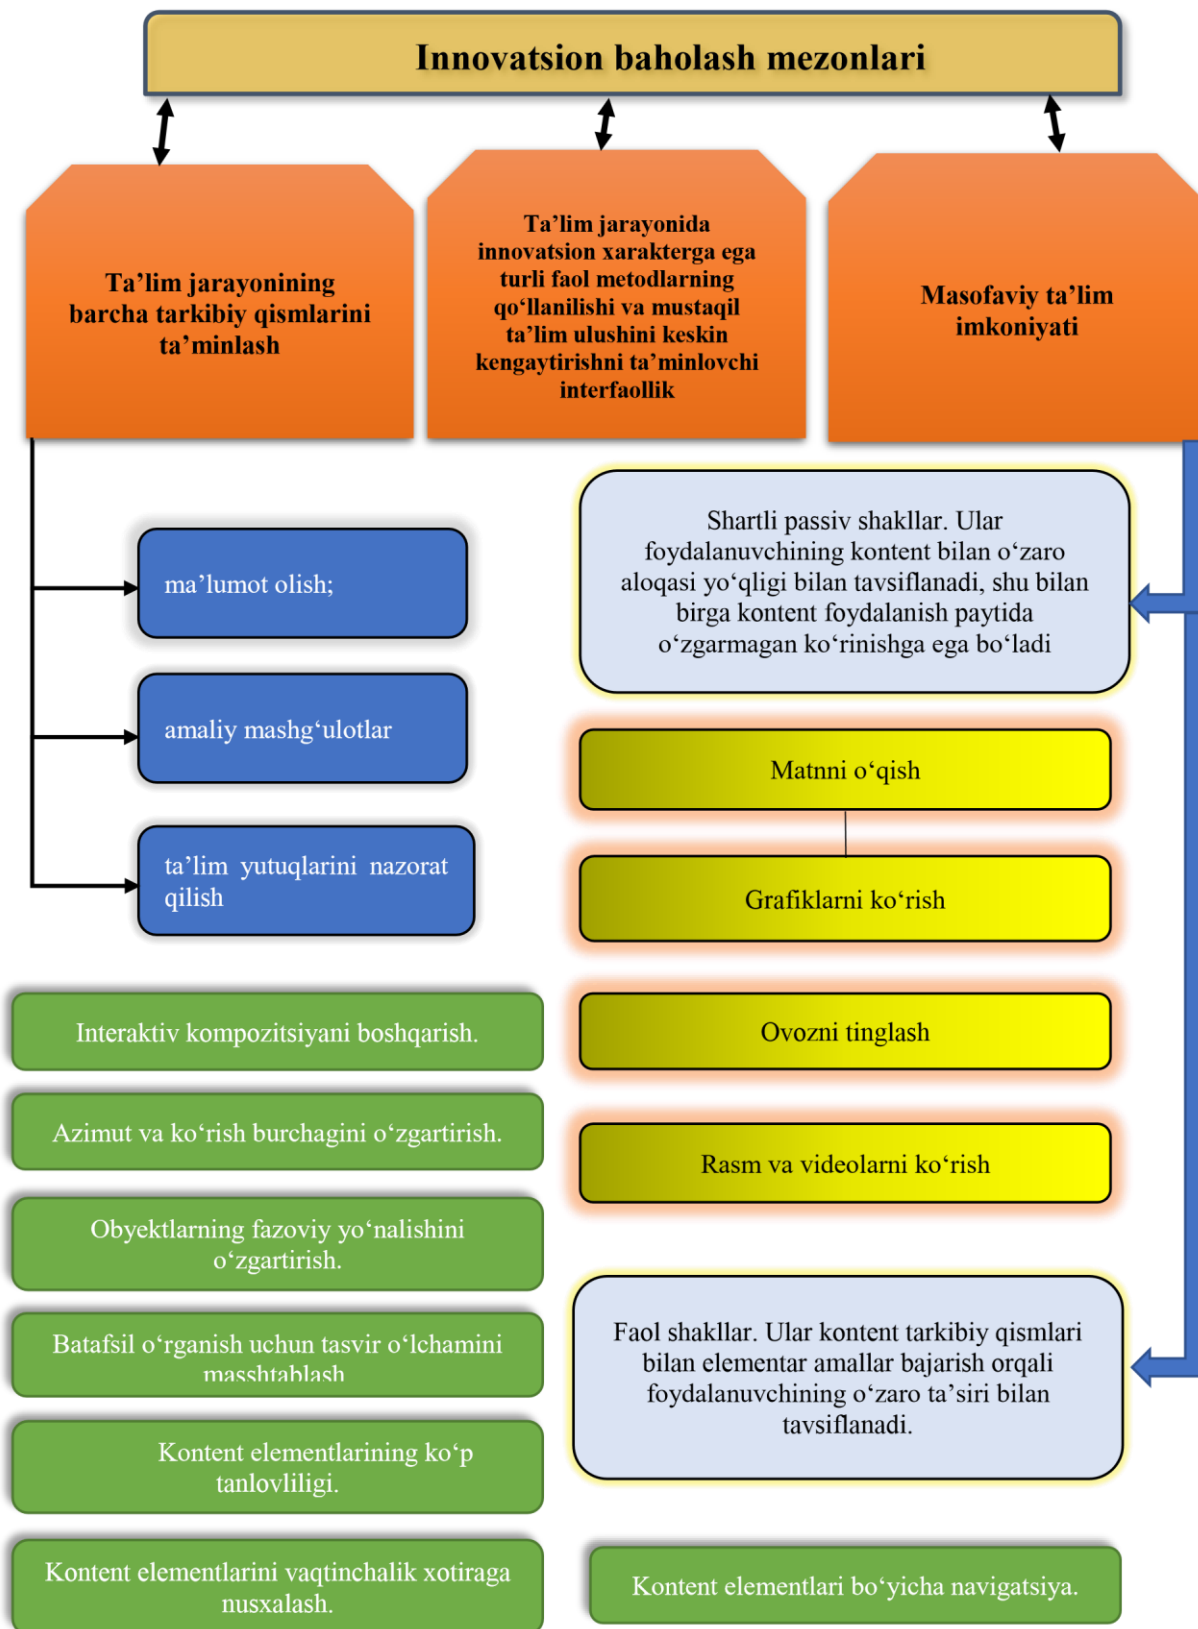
Innovatsion baholash mezonlari

Ta’lim jarayonining barcha tarkibiy qismlarini ta’minlash

Ta’lim jarayonida innovatsion xarakterga ega turli faol metodlarning qo‘llanilishi va mustaqil ta’lim ulushini keskin kengaytirishni ta’minlovchi interfaollik

Masofaviy ta’lim imkoniyati

ma’lumot olish;

amaliy mashg‘ulotlar

ta’lim yutuqlarini nazorat qilish

Shartli passiv shakllar. Ular foydalanuvchining kontent bilan o‘zaro aloqasi yo‘qligi bilan tavsiflanadi, shu bilan birga kontent foydalanish paytida o‘zgarmagan ko‘rinishga ega bo‘ladi

Matnni o‘qish

Grafiklarni ko‘rish

Ovozni tinglash

Rasm va videolarni ko‘rish

Interaktiv kompozitsiyani boshqarish.

Azimut va ko‘rish burchagini o‘zgartirish.

Obyektlarning fazoviy yo‘nalishini o‘zgartirish.

Batafsil o‘rganish uchun tasvir o‘lchamini masshtablash

Kontent elementlarining ko‘p tanlovliligi.

Kontent elementlarini vaqtinchalik xotiraga nusxalash.

Faol shakllar. Ular kontent tarkibiy qismlari bilan elementar amallar bajarish orqali foydalanuvchining o‘zaro ta’siri bilan tavsiflanadi.

Kontent elementlari bo‘yicha navigatsiya.